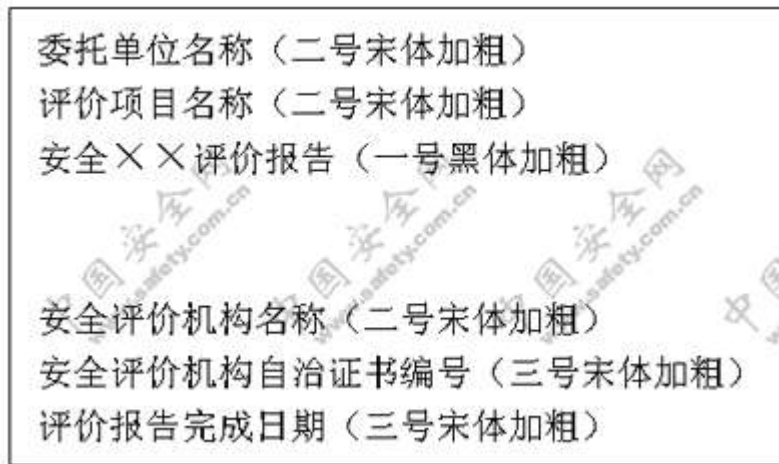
委托单位名称（二号宋体加粗）
评价项目名称（二号宋体加粗）
安全××评价报告（一号黑体加粗）

安全评价机构名称（二号宋体加粗）
安全评价机构自治证书编号（三号宋体加粗）
评价报告完成日期（三号宋体加粗）

中国安全网 www.safety.com.cn